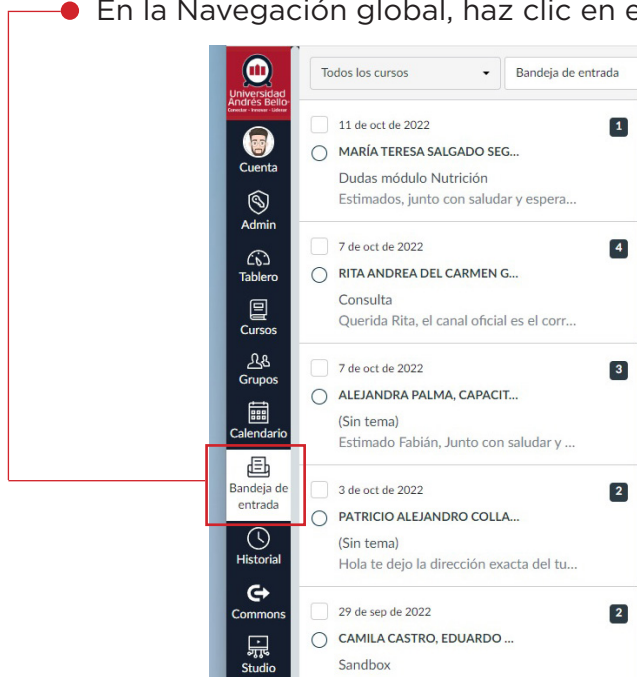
En la Navegación global, haz clic en e

Universidad Andrés Bello
Conectar · Innovar · Liderar

Cuenta
Admin
Tablero
Cursos
Grupos
Calendario
Bandeja de entrada
Historial
Commons
Studio

Todos los cursos
Bandeja de entrada

11 de oct de 2022
1
MARÍA TERESA SALGADO SEG...
Dudas módulo Nutrición
Estimados, junto con saludar y espera...

7 de oct de 2022
4
RITA ANDREA DEL CARMEN G...
Consulta
Querida Rita, el canal oficial es el corr...

7 de oct de 2022
3
ALEJANDRA PALMA, CAPACIT...
(Sin tema)
Estimado Fabián, Junto con saludar y ...

3 de oct de 2022
2
PATRICIO ALEJANDRO COLLA...
(Sin tema)
Hola te dejo la dirección exacta del tu...

29 de sep de 2022
2
CAMILA CASTRO, EDUARDO ...
Sandbox